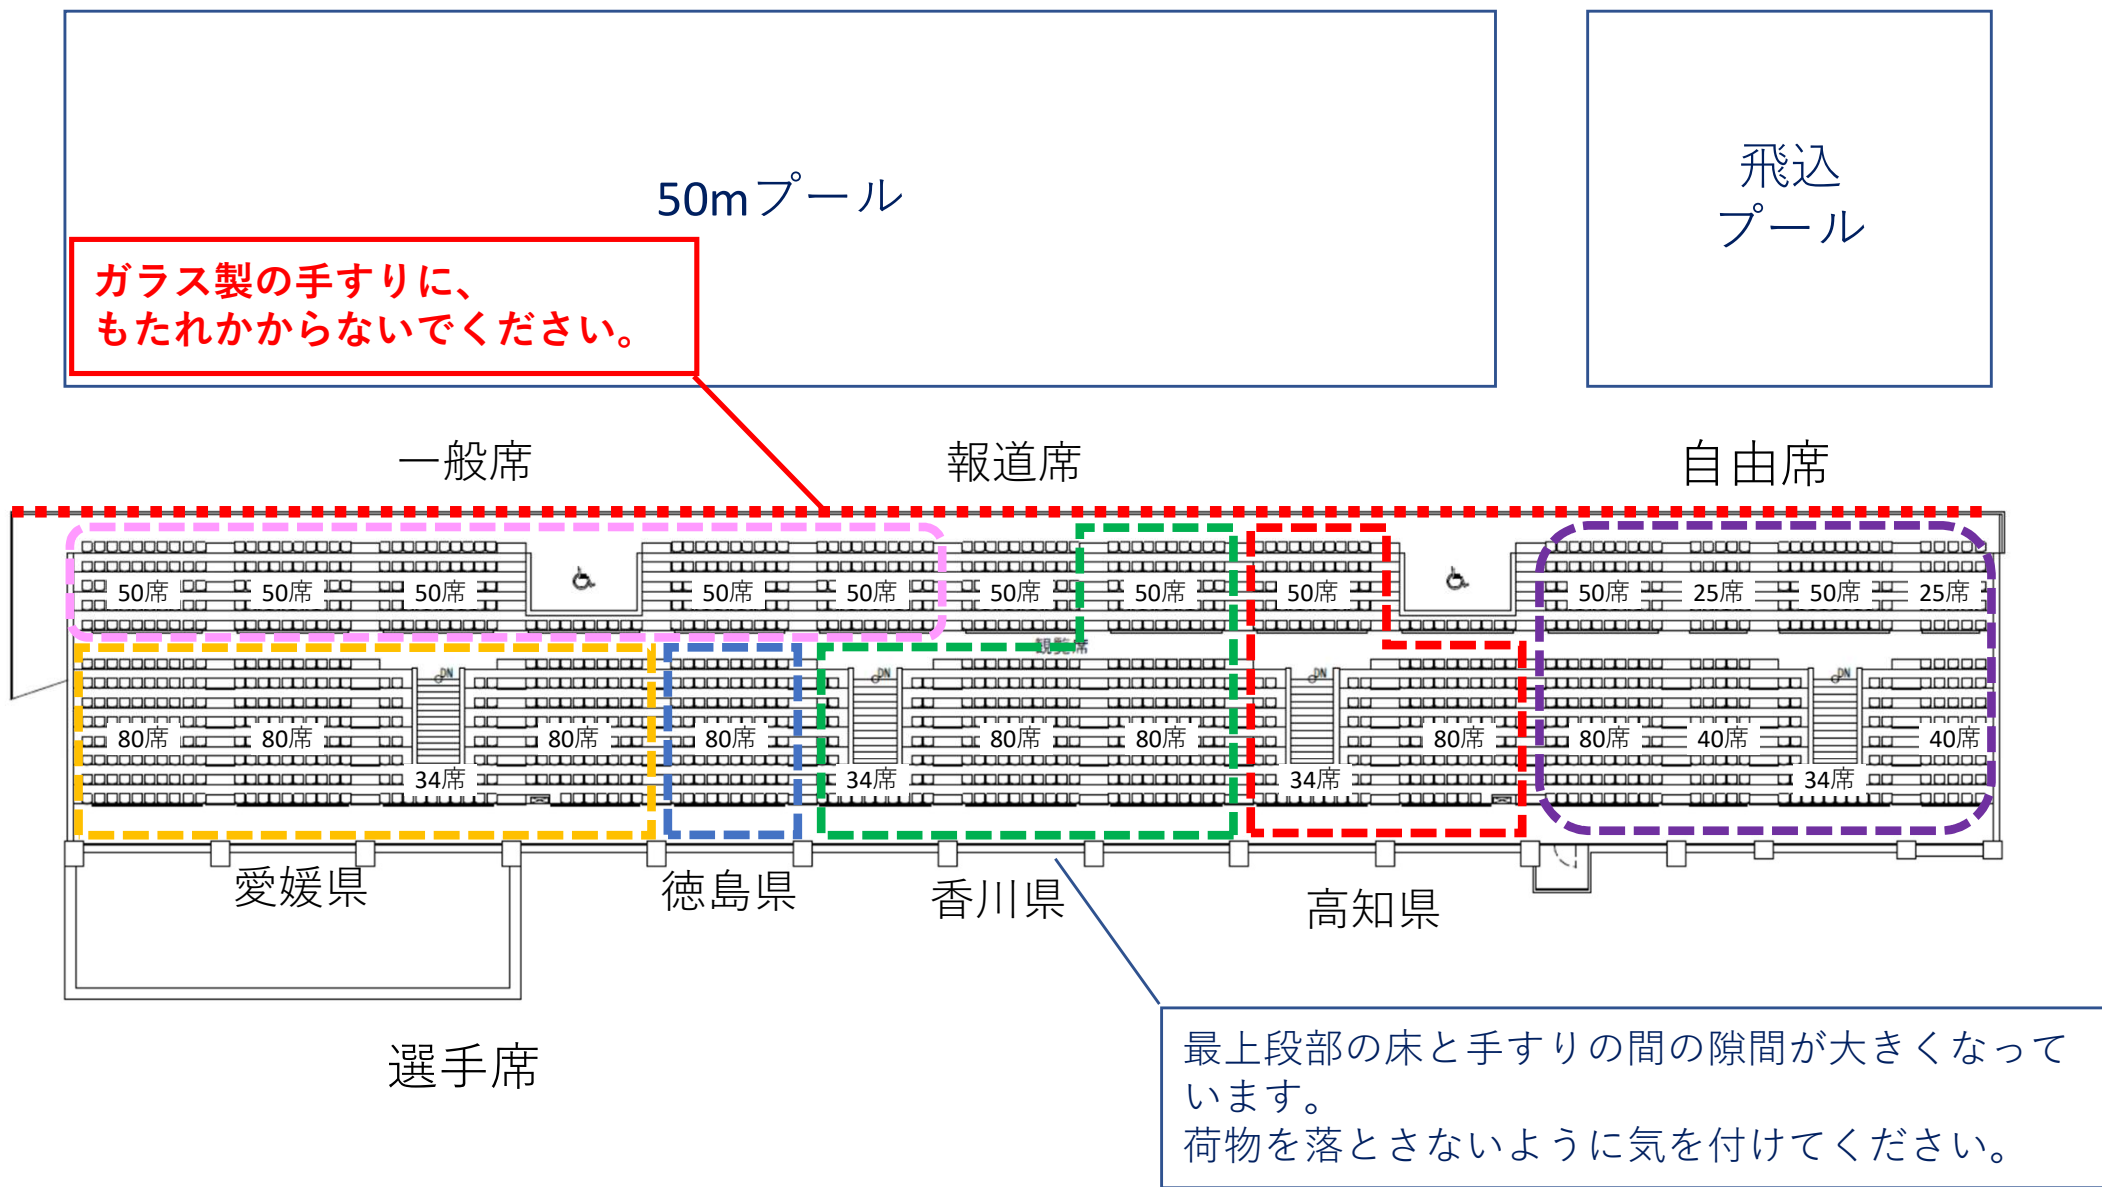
50mプール

飛込
プール

ガラス製の手すりに、
もたれかからないでください。

一般席

報道席

自由席

50席 50席 50席 50席 50席 50席 50席 50席 50席 25席 50席 25席

観覧席

80席 80席 34席 80席 80席 34席 80席 80席 34席 80席 80席 40席 34席 40席

愛媛県

徳島県

香川県

高知県

選手席

最上段部の床と手すりの間の隙間が大きくなっています。
荷物を落とさないように気を付けてください。